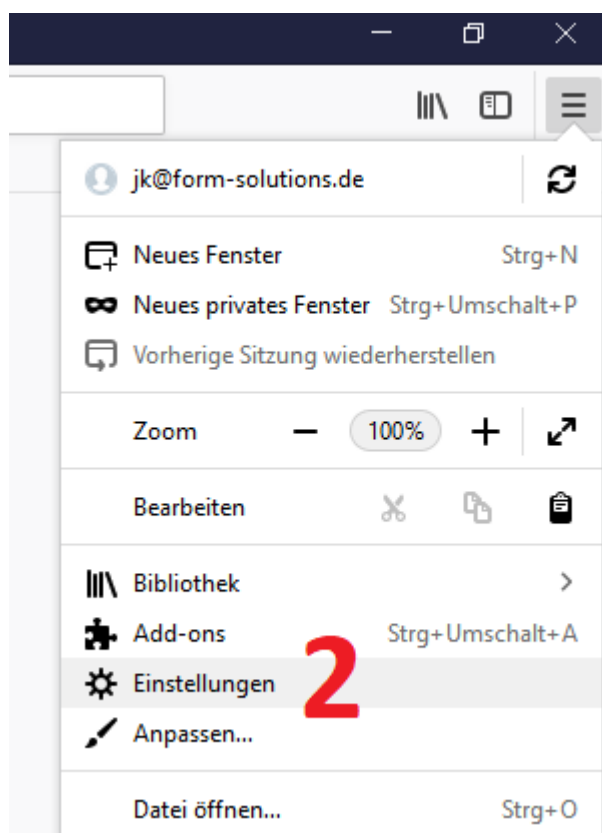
jk@form-solutions.de

Neues Fenster Strg+N
Neues privates Fenster Strg+Umschalt+P
Vorherige Sitzung wiederherstellen

Zoom − 100% +

Bearbeiten

Bibliothek
Add-ons Strg+Umschalt+A
Einstellungen
Anpassen...

Datei öffnen... Strg+O

2